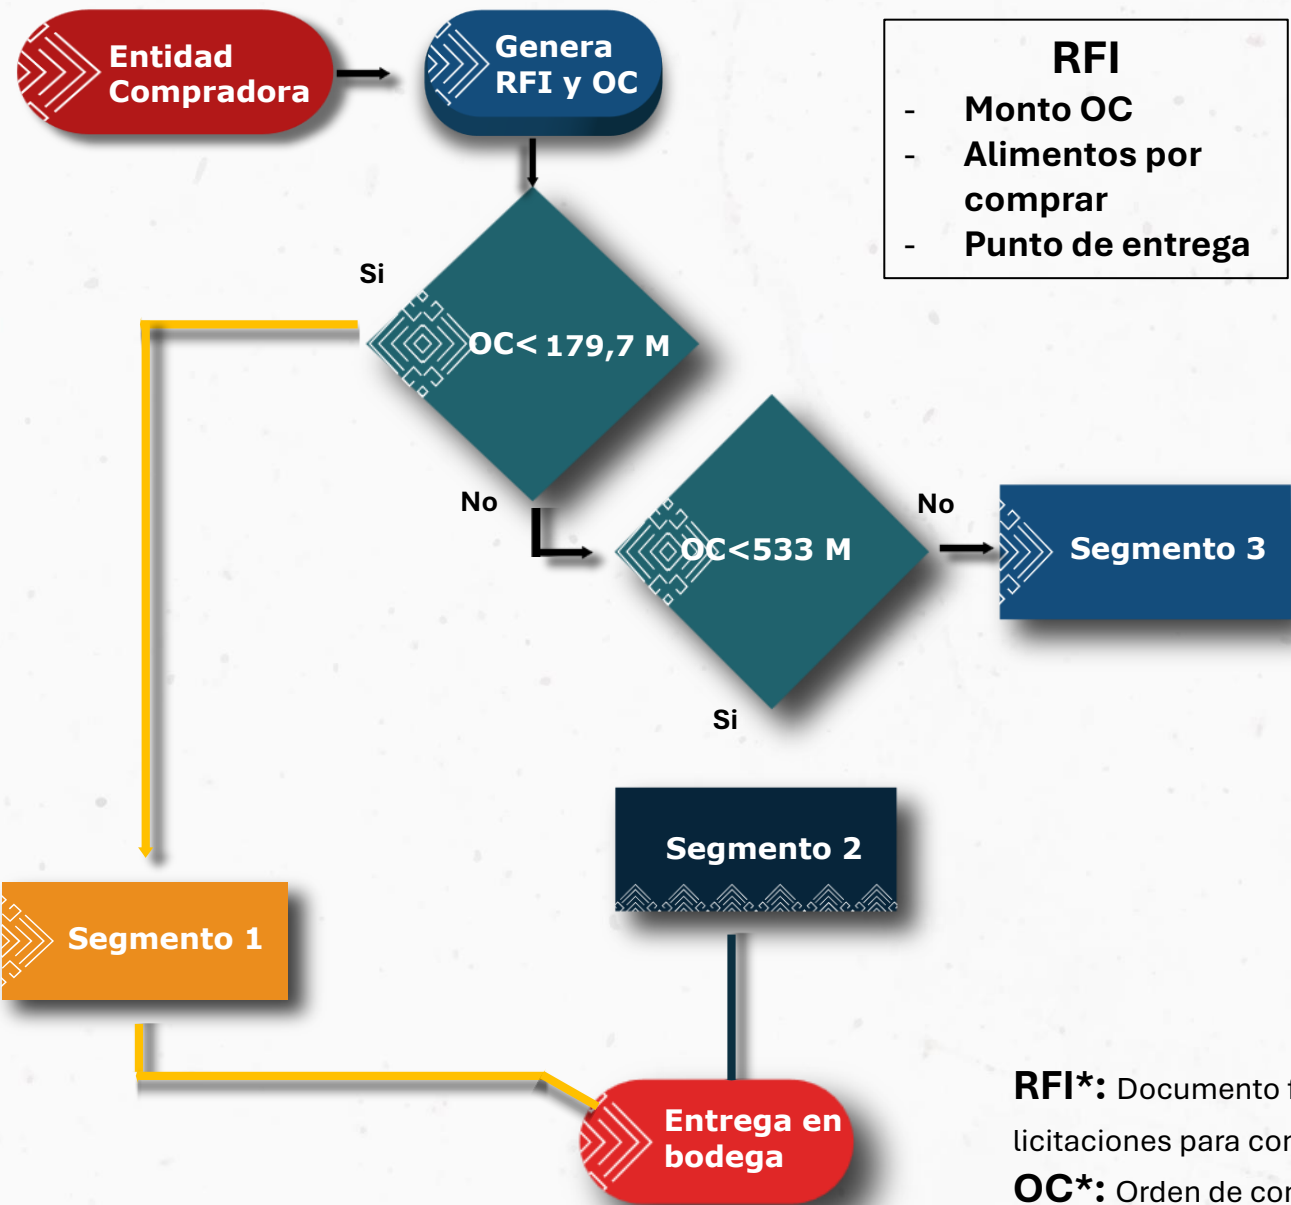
Entidad Compradora

Genera RFI y OC

RFI
- Monto OC
- Alimentos por comprar
- Punto de entrega

Si

OC< 179,7 M

No

OC<533 M

No

Segmento 3

Si

Segmento 2

Segmento 1

Entrega en bodega

RFI*: Documento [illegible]
licitaciones para co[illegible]
OC*: Orden de co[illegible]